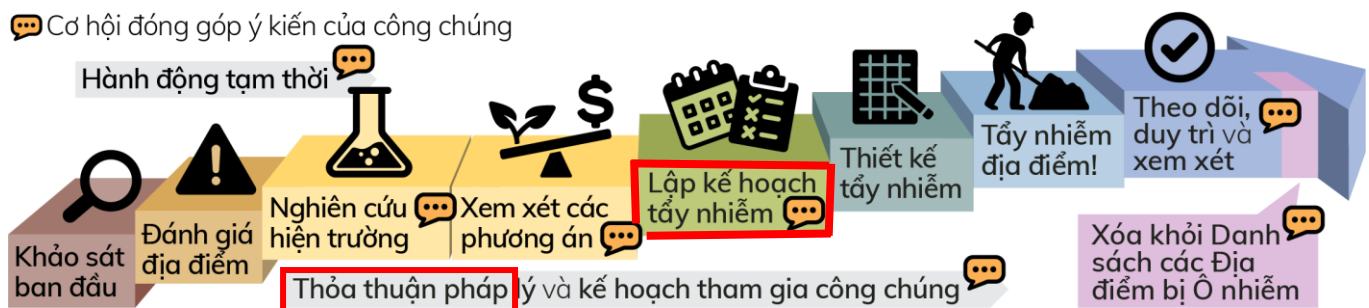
Cơ hội đóng góp ý kiến của công chúng

Hành động tạm thời

Khảo sát ban đầu

Đánh giá địa điểm

Nghiên cứu hiện trường

Xem xét các phương án

Lập kế hoạch tẩy nhiễm

Thiết kế tẩy nhiễm

Tẩy nhiễm địa điểm!

Theo dõi, duy trì và xem xét

Xóa khỏi Danh sách các Địa điểm bị Ô nhiễm

Thỏa thuận pháp lý và kế hoạch tham gia công chúng